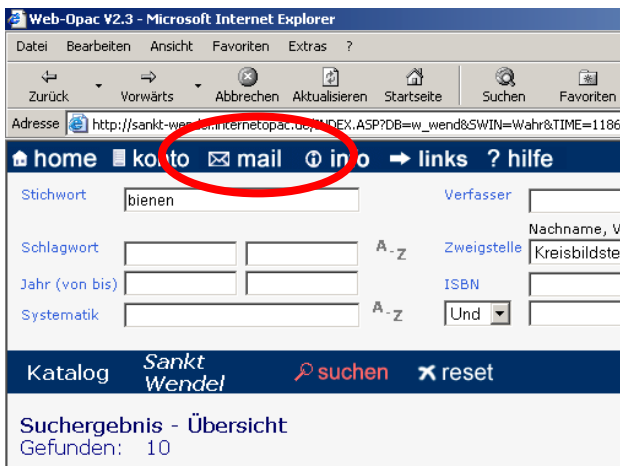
Web-Opac V2.3 - Microsoft Internet Explorer

Datei Bearbeiten Ansicht Favoriten Extras ?

Zurück Vorwärts Abbrechen Aktualisieren Startseite Suchen Favoriten

Adresse http://sankt-wen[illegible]internetopac.de/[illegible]NDEX.ASP?DB=w_wend&SWIN=Wahr&TIME=1186

home konto mail info links ? hilfe

Stichwort bienen

Verfasser

Nachname, V

Schlagwort A-Z

Zweigstelle Kreisbildste

Jahr (von bis)

ISBN

Systematik A-Z

Und

Katalog Sankt Wendel suchen reset

Suchergebnis - Übersicht
Gefunden: 10